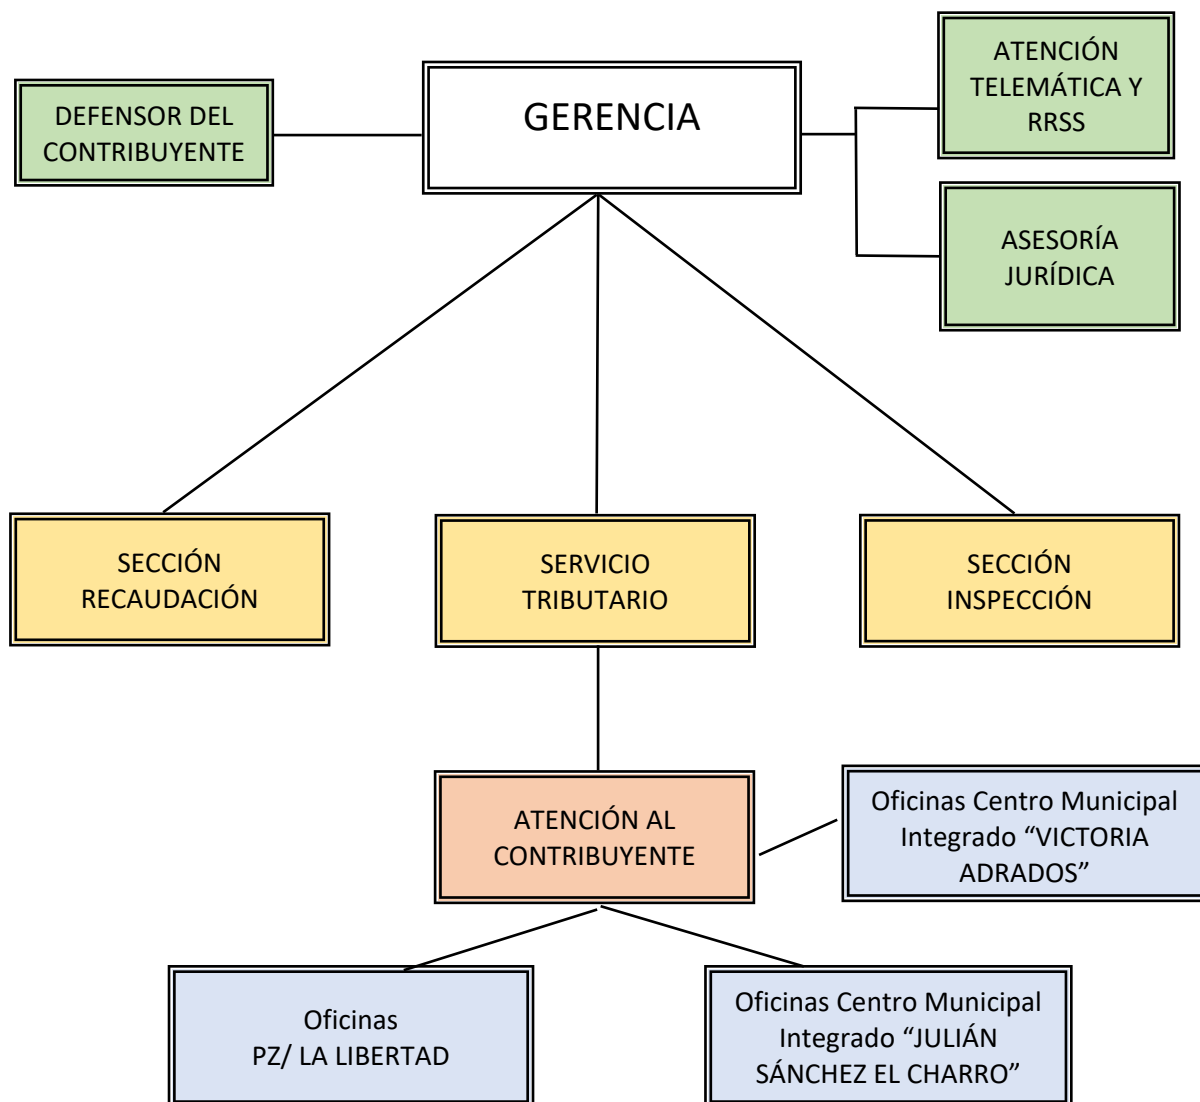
DEFENSOR DEL CONTRIBUYENTE

GERENCIA

ATENCIÓN TELEMÁTICA Y RRSS

ASESORÍA JURÍDICA

SECCIÓN RECAUDACIÓN

SERVICIO TRIBUTARIO

SECCIÓN INSPECCIÓN

ATENCIÓN AL CONTRIBUYENTE

Oficinas Centro Municipal Integrado “VICTORIA ADRADOS”

Oficinas PZ/ LA LIBERTAD

Oficinas Centro Municipal Integrado “JULIÁN SÁNCHEZ EL CHARRO”